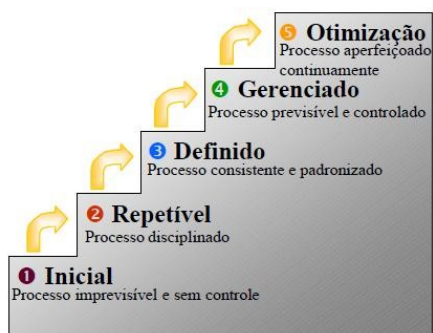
5 Otimização
Processo aperfeiçoado continuamente

4 Gerenciado
Processo previsível e controlado

3 Definido
Processo consistente e padronizado

2 Repetível
Processo disciplinado

1 Inicial
Processo imprevisível e sem controle